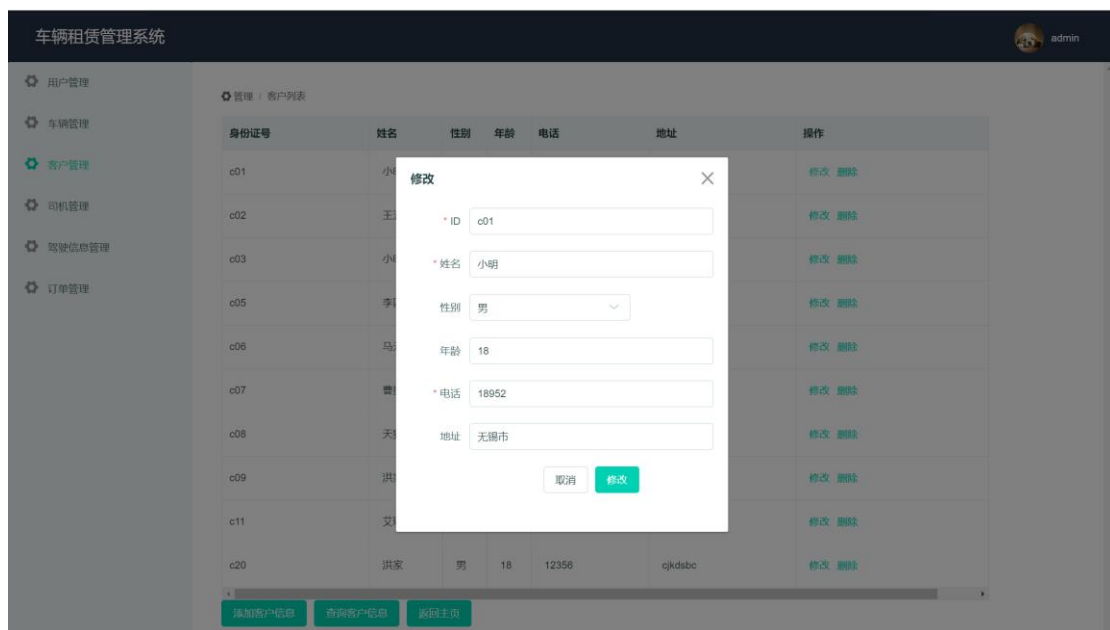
车辆租赁管理系统

admin

用户管理
车辆管理
客户管理
司机管理
驾驶信息管理
订单管理

管理 / 客户列表

| 身份证号 | 姓名 | 性别 | 年龄 | 电话 | 地址 | 操作 |
|---|---|---|---|---|---|---|
| c01 | 小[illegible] | | | | | 修改 删除 |
| c02 | 王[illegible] | | | | | 修改 删除 |
| c03 | 小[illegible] | | | | | 修改 删除 |
| c05 | 李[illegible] | | | | | 修改 删除 |
| c06 | 马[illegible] | | | | | 修改 删除 |
| c07 | 曹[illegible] | | | | | 修改 删除 |
| c08 | 天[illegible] | | | | | 修改 删除 |
| c09 | 洪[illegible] | | | | | 修改 删除 |
| c11 | 艾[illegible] | | | | | 修改 删除 |
| c20 | 洪家 | 男 | 18 | 12356 | cjkdsbc | 修改 删除 |

添加客户信息 查询客户信息 返回主页

修改
* ID c01
* 姓名 小明
性别 男
年龄 18
* 电话 18952
地址 无锡市
取消 修改